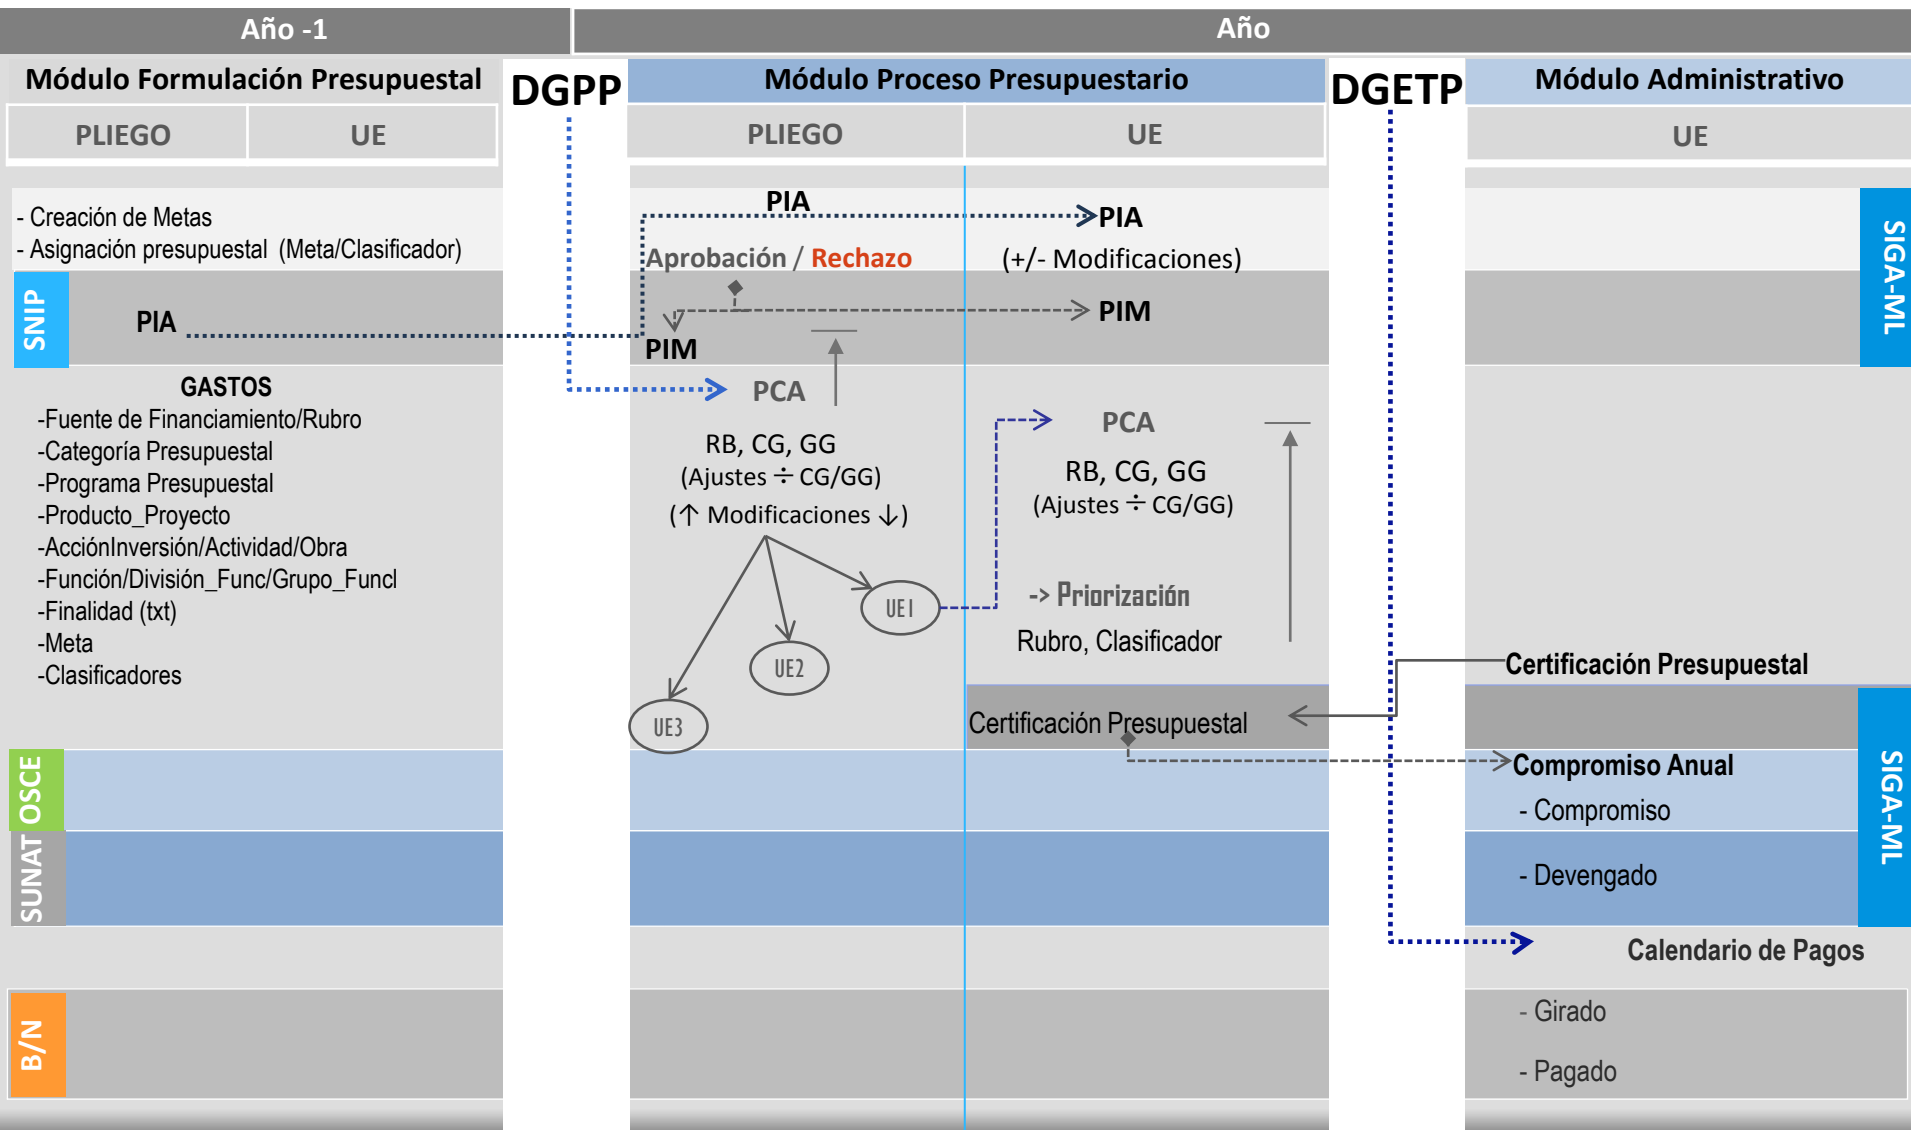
Año -1

Año

Módulo Formulación Presupuestal

DGPP

Módulo Proceso Presupuestario

DGETP

Módulo Administrativo

PLIEGO | UE

PLIEGO | UE

UE

- Creación de Metas
- Asignación presupuestal (Meta/Clasificador)

SNIP

PIA

GASTOS
-Fuente de Financiamiento/Rubro
-Categoría Presupuestal
-Programa Presupuestal
-Producto_Proyecto
-AcciónInversión/Actividad/Obra
-Función/División_Func/Grupo_Funcl
-Finalidad (txt)
-Meta
-Clasificadores

OSCE

SUNAT

B/N

PIA

Aprobación / Rechazo

PIM

PCA

RB, CG, GG
(Ajustes ÷ CG/GG)
(↑ Modificaciones ↓)

UE1

UE2

UE3

PIA
(+/- Modificaciones)

PIM

PCA

RB, CG, GG
(Ajustes ÷ CG/GG)

-> Priorización
Rubro, Clasificador

Certificación Presupuestal

SIGA-ML

Certificación Presupuestal

Compromiso Anual
- Compromiso
- Devengado

SIGA-ML

Calendario de Pagos

- Girado
- Pagado